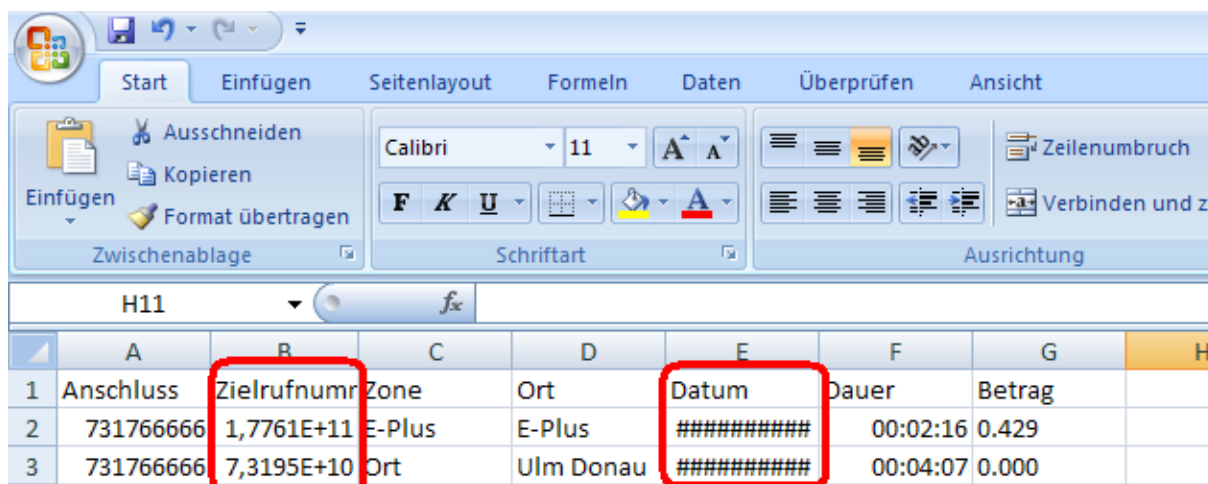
Start | Einfügen | Seitenlayout | Formeln | Daten | Überprüfen | Ansicht

Einfügen
Ausschneiden
Kopieren
Format übertragen
Zwischenablage

Calibri | 11
F K U
Schriftart

Zeilenumbruch
Verbinden und z
Ausrichtung

H11 | $f_x$

| | A | B | C | D | E | F | G | H |
|---|---|---|---|---|---|---|---|---|
| 1 | Anschluss | Zielrufnumr | Zone | Ort | Datum | Dauer | Betrag | |
| 2 | 731766666 | 1,7761E+11 | E-Plus | E-Plus | ########## | 00:02:16 | 0.429 | |
| 3 | 731766666 | 7,3195E+10 | Ort | Ulm Donau | ########## | 00:04:07 | 0.000 | |